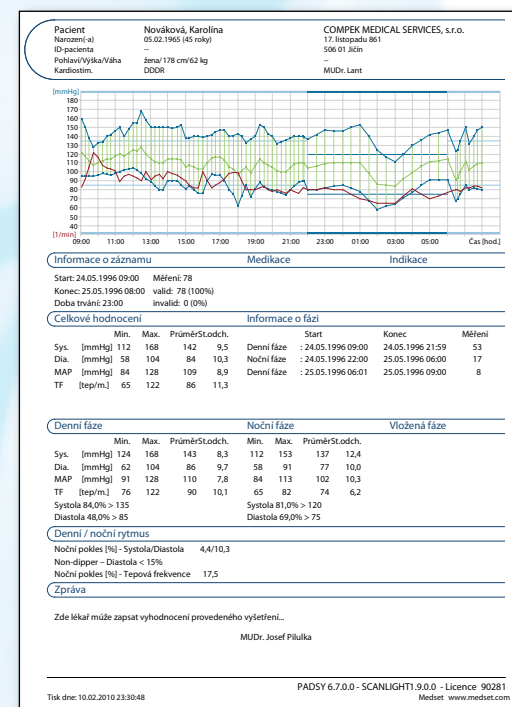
Pacient Nováková, Karolína
Narozen(-a) 05.02.1965 (45 roky)
ID-pacienta --
Pohlaví/Výška/Váha žena/ 178 cm/62 kg
Kardiostim. DDDR

COMPEK MEDICAL SERVICES, s.r.o.
17. listopadu 861
506 01 Jičín
--
MUDr. Lant

[mmHg]
180
170
160
150
140
130
120
110
100
90
80
70
60
50
40
[1/min]
09:00 11:00 13:00 15:00 17:00 19:00 21:00 23:00 01:00 03:00 05:00 Čas [hod.]

Informace o záznamu
Medikace
Indikace

Start: 24.05.1996 09:00 Měření: 78
Konec: 25.05.1996 08:00 valid: 78 (100%)
Doba trvání: 23:00 invalid: 0 (0%)

Celkové hodnocení

| | | Min. | Max. | Průměr | St.odch. |
|---|---|---|---|---|---|
| Sys. | [mmHg] | 112 | 168 | 142 | 9,5 |
| Dia. | [mmHg] | 58 | 104 | 84 | 10,3 |
| MAP | [mmHg] | 84 | 128 | 109 | 8,9 |
| TF | [tep/m.] | 65 | 122 | 86 | 11,3 |

Informace o fázi

| | Start | Konec | Měření |
|---|---|---|---|
| Denní fáze | : 24.05.1996 09:00 | 24.05.1996 21:59 | 53 |
| Noční fáze | : 24.05.1996 22:00 | 25.05.1996 06:00 | 17 |
| Denní fáze | : 25.05.1996 06:01 | 25.05.1996 09:00 | 8 |

Denní fáze

| | | Min. | Max. | Průměr | St.odch. |
|---|---|---|---|---|---|
| Sys. | [mmHg] | 124 | 168 | 143 | 8,3 |
| Dia. | [mmHg] | 62 | 104 | 86 | 9,7 |
| MAP | [mmHg] | 91 | 128 | 110 | 7,8 |
| TF | [tep/m.] | 76 | 122 | 90 | 10,1 |

Systola 84,0% > 135
Diastola 48,0% > 85

Noční fáze

| Min. | Max. | Průměr | St.odch. |
|---|---|---|---|
| 112 | 153 | 137 | 12,4 |
| 58 | 91 | 77 | 10,0 |
| 84 | 113 | 102 | 10,3 |
| 65 | 82 | 74 | 6,2 |

Systola 81,0% > 120
Diastola 69,0% > 75

Vložená fáze

Denní / noční rytmus
Noční pokles [%] - Systola/Diastola 4,4/10,3
Non-dipper – Diastola < 15%
Noční pokles [%] - Tepová frekvence 17,5

Zpráva

Zde lékař může zapsat vyhodnocení provedeného vyšetření...

MUDr. Josef Pilulka

PADSY 6.7.0.0 - SCANLIGHT1.9.0.0 - Licence 90281
Tisk dne: 10.02.2010 23:30:48
Medset www.medset.com